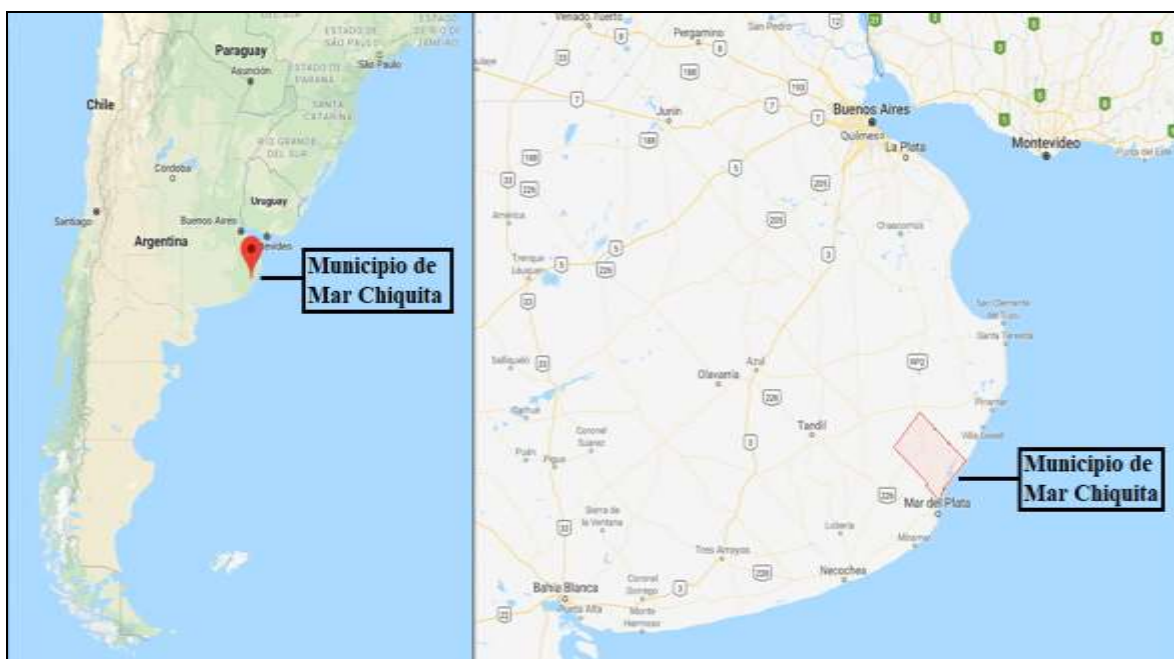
Paraguay
Asunción
ESTADO DE SÃO PAULO
ESTADO DO RIO DE JANEIRO
São Paulo
ESTADO DO PARANÁ
SANTA CATARINA
RIO GRANDE DO SUL
Chile
Córdoba
Uruguay
Santiago
Buenos Aires
Argentina
Montevideo
Municipio de Mar Chiquita

Venado Tuerto
Pergamino
San Pedro
Junín
Buenos Aires
Quilmes
La Plata
Montevideo
Chascomús
América
Trenque Lauquen
San Clemente del Tuyú
Santa Teresita
Salliqueló
Azul
Olavarría
Pinamar
Carhué
Coronel Suárez
Tandil
Villa Gesell
Pigüé
Mar del Plata
Sierra de la Ventana
Lobería
Miramar
Tres Arroyos
Necochea
Bahía Blanca
Coronel Dorrego
Punta Alta
Monte Hermoso
Municipio de Mar Chiquita